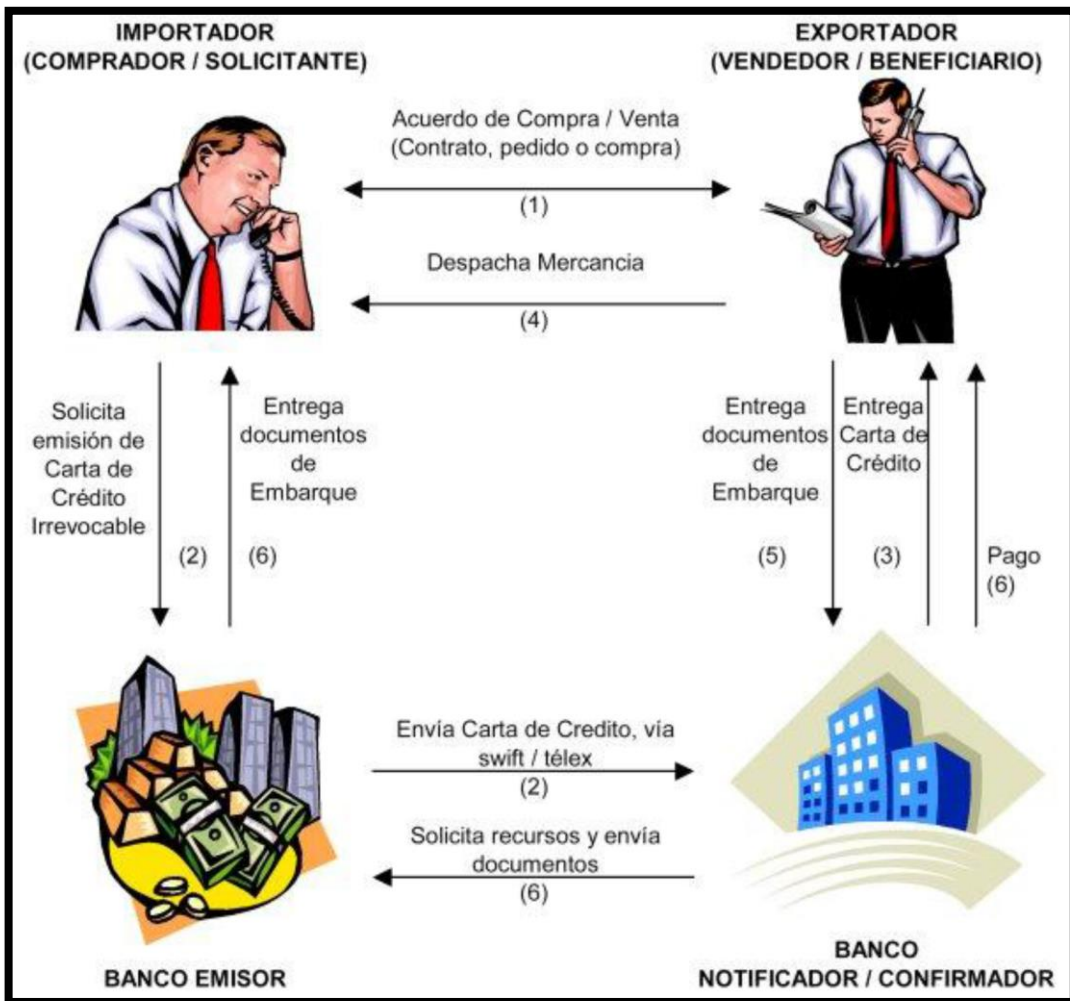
IMPORTADOR
(COMPRADOR / SOLICITANTE)

EXPORTADOR
(VENDEDOR / BENEFICIARIO)

Acuerdo de Compra / Venta
(Contrato, pedido o compra)
(1)

Despacha Mercancia
(4)

Solicita emisión de Carta de Crédito Irrevocable
(2)

Entrega documentos de Embarque
(6)

Entrega documentos de Embarque
(5)

Entrega Carta de Crédito
(3)

Pago
(6)

Envía Carta de Credito, vía swift / télex
(2)

Solicita recursos y envía documentos
(6)

BANCO EMISOR

BANCO
NOTIFICADOR / CONFIRMADOR